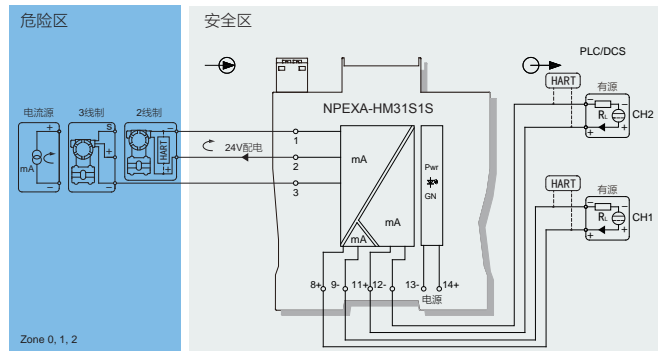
危险区

安全区

PLC/DCS

HART

有源

CH2

$R_L$

电流源

3线制

2线制

mA

S

HART

NPEXA-HM31S1S

1

24V配电

2

3

mA

Pwr

GN

mA

mA

HART

有源

CH1

$R_L$

8+ 9- 11+ 12- 13- 14+

电源

Zone 0, 1, 2